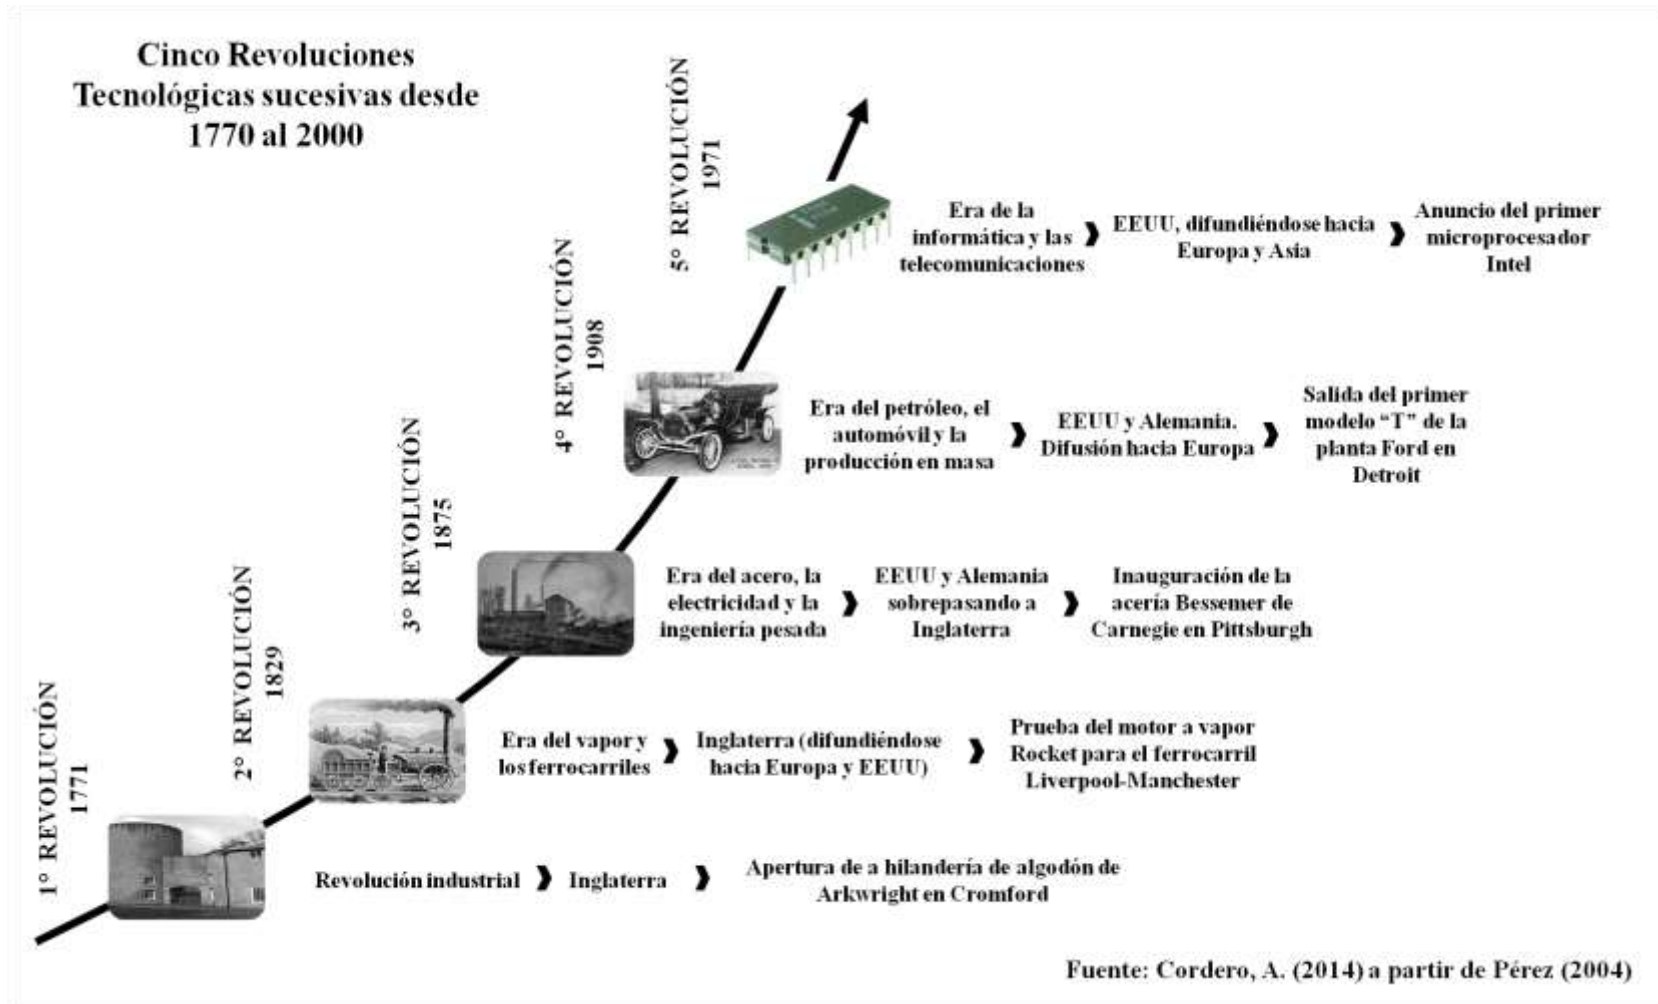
Cinco Revoluciones Tecnológicas sucesivas desde 1770 al 2000

5° REVOLUCIÓN 1971

Era de la informática y las telecomunicaciones ❯ EEUU, difundiéndose hacia Europa y Asia ❯ Anuncio del primer microprocesador Intel

4° REVOLUCIÓN 1908

Era del petróleo, el automóvil y la producción en masa ❯ EEUU y Alemania. Difusión hacia Europa ❯ Salida del primer modelo "T" de la planta Ford en Detroit

3° REVOLUCIÓN 1875

Era del acero, la electricidad y la ingeniería pesada ❯ EEUU y Alemania sobrepasando a Inglaterra ❯ Inauguración de la acería Bessemer de Carnegie en Pittsburgh

2° REVOLUCIÓN 1829

Era del vapor y los ferrocarriles ❯ Inglaterra (difundiéndose hacia Europa y EEUU) ❯ Prueba del motor a vapor Rocket para el ferrocarril Liverpool-Manchester

1° REVOLUCIÓN 1771

Revolución industrial ❯ Inglaterra ❯ Apertura de a hilandería de algodón de Arkwright en Cromford

Fuente: Cordero, A. (2014) a partir de Pérez (2004)